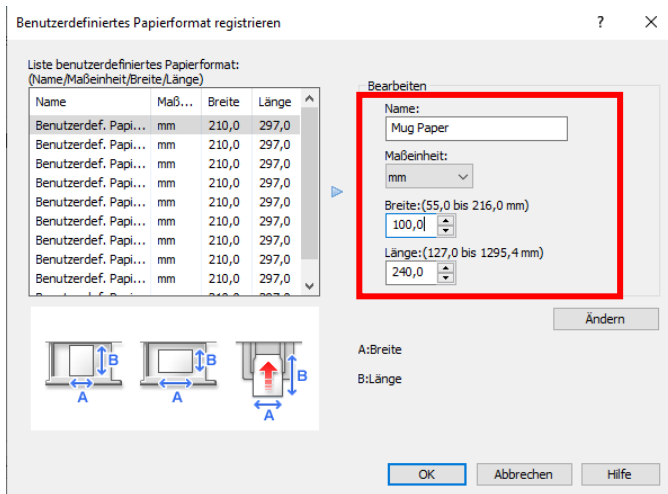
Benutzerdefiniertes Papierformat registrieren ? ✕

Liste benutzerdefiniertes Papierformat: (Name/Maßeinheit/Breite/Länge)

| Name | Maß... | Breite | Länge |
|---|---|---|---|
| Benutzerdef. Papi... | mm | 210,0 | 297,0 |
| Benutzerdef. Papi... | mm | 210,0 | 297,0 |
| Benutzerdef. Papi... | mm | 210,0 | 297,0 |
| Benutzerdef. Papi... | mm | 210,0 | 297,0 |
| Benutzerdef. Papi... | mm | 210,0 | 297,0 |
| Benutzerdef. Papi... | mm | 210,0 | 297,0 |
| Benutzerdef. Papi... | mm | 210,0 | 297,0 |
| Benutzerdef. Papi... | mm | 210,0 | 297,0 |
| Benutzerdef. Papi... | mm | 210,0 | 297,0 |

Bearbeiten

Name:
Mug Paper

Maßeinheit:
mm

Breite:(55,0 bis 216,0 mm)
100,0

Länge:(127,0 bis 1295,4 mm)
240,0

Ändern

B A B A B A

A:Breite

B:Länge

OK Abbrechen Hilfe